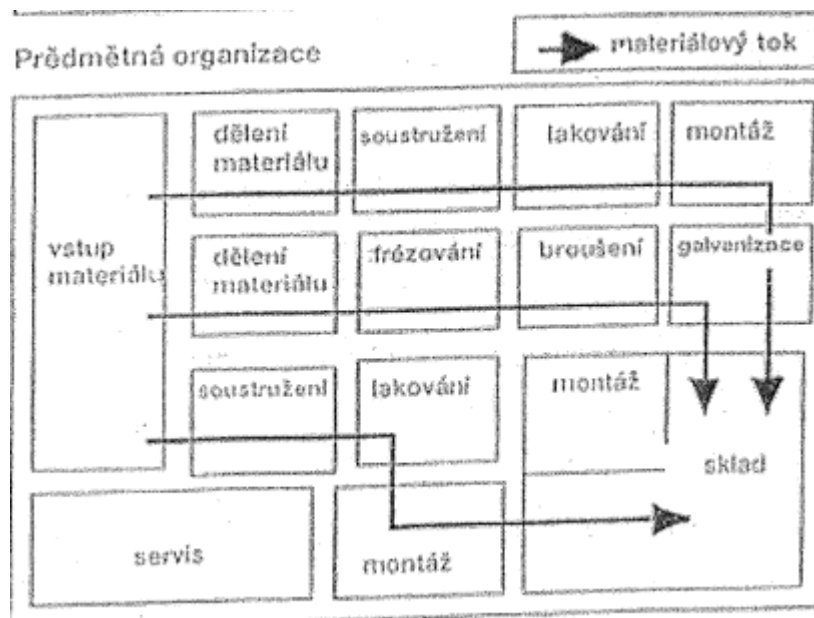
Předmětná organizace

materiálový tok

vstup materiálu

dělení materiálu

soustružení

lakování

montáž

dělení materiálu

frézování

broušení

galvanizace

soustružení

lakování

montáž

sklad

servis

montáž